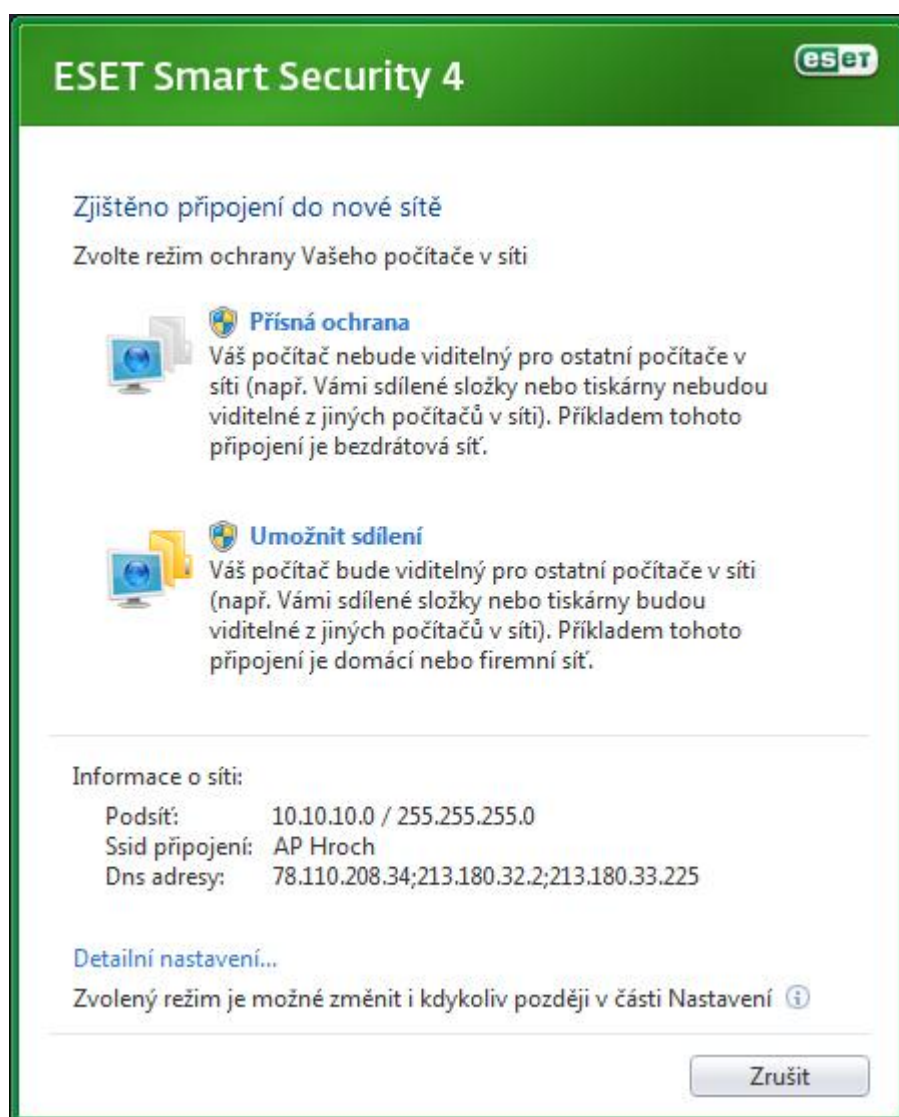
ESET Smart Security 4

eset

Zjištěno připojení do nové sítě

Zvolte režim ochrany Vašeho počítače v síti

Přísná ochrana
Váš počítač nebude viditelný pro ostatní počítače v síti (např. Vámi sdílené složky nebo tiskárny nebudou viditelné z jiných počítačů v síti). Příkladem tohoto připojení je bezdrátová síť.

Umožnit sdílení
Váš počítač bude viditelný pro ostatní počítače v síti (např. Vámi sdílené složky nebo tiskárny budou viditelné z jiných počítačů v síti). Příkladem tohoto připojení je domácí nebo firemní síť.

Informace o síti:
Podsíť: 10.10.10.0 / 255.255.255.0
Ssid připojení: AP Hroch
Dns adresy: 78.110.208.34;213.180.32.2;213.180.33.225

Detailní nastavení...

Zvolený režim je možné změnit i kdykoliv později v části Nastavení

Zrušit